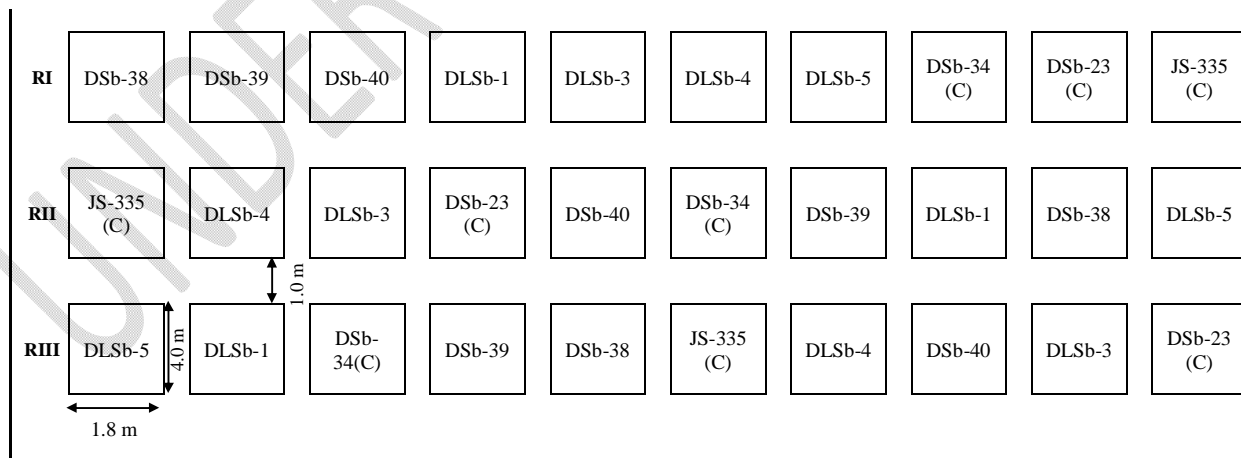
| | | | | | | | | | | |
|---|---|---|---|---|---|---|---|---|---|---|
| RI | DSb-38 | DSb-39 | DSb-40 | DLSb-1 | DLSb-3 | DLSb-4 | DLSb-5 | DSb-34 (C) | DSb-23 (C) | JS-335 (C) |
| RII | JS-335 (C) | DLSb-4 | DLSb-3 | DSb-23 (C) | DSb-40 | DSb-34 (C) | DSb-39 | DLSb-1 | DSb-38 | DLSb-5 |
| RIII | DLSb-5 | DLSb-1 | DSb-34(C) | DSb-39 | DSb-38 | JS-335 (C) | DLSb-4 | DSb-40 | DLSb-3 | DSb-23 (C) |

1.0 m

4.0 m

1.8 m